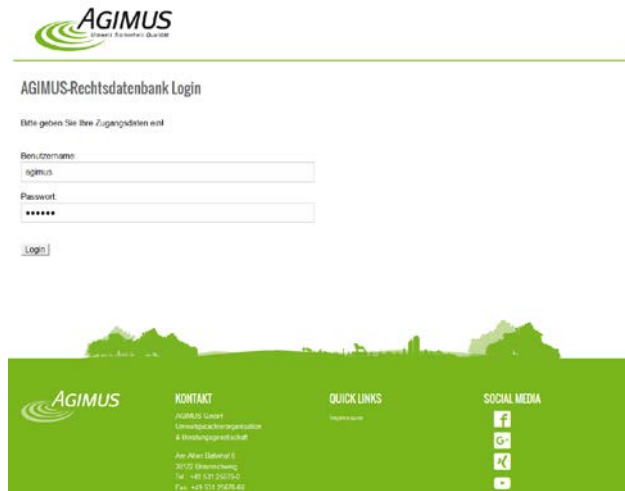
AGIMUS
Umwelt Sicherheit Qualität

AGIMUS-Rechtsdatenbank Login

Bitte geben Sie Ihre Zugangsdaten ein!

Benutzername:
agimus

Passwort:
••••••

Login

AGIMUS

KONTAKT
AGIMUS GmbH
Umweltgutachterorganisation
& Beratungsgesellschaft

Am Alten Bahnhof 6
38122 Braunschweig
Tel.: +49 531 25078-0
Fax: +49 531 25078-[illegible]

QUICK LINKS
Impressum

SOCIAL MEDIA